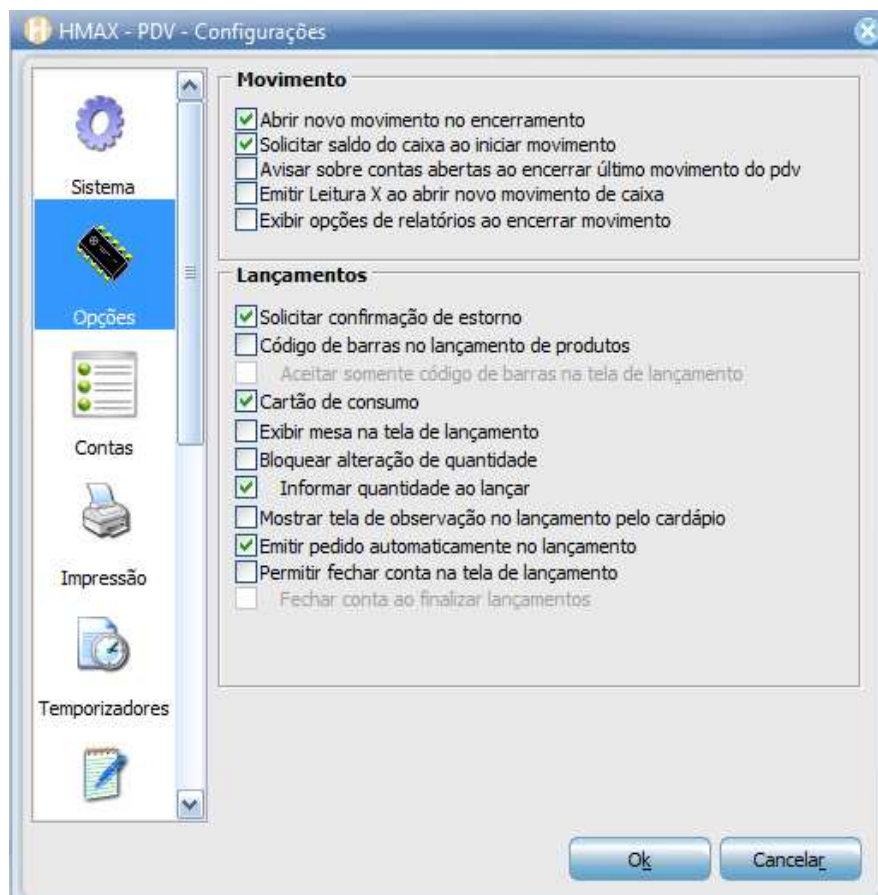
HMAX - PDV - Configurações

Sistema

Opções

Contas

Impressão

Temporizadores

Movimento

Abrir novo movimento no encerramento

Solicitar saldo do caixa ao iniciar movimento

Avisar sobre contas abertas ao encerrar último movimento do pdv

Emitir Leitura X ao abrir novo movimento de caixa

Exibir opções de relatórios ao encerrar movimento

Lançamentos

Solicitar confirmação de estorno

Código de barras no lançamento de produtos

Aceitar somente código de barras na tela de lançamento

Cartão de consumo

Exibir mesa na tela de lançamento

Bloquear alteração de quantidade

Informar quantidade ao lançar

Mostrar tela de observação no lançamento pelo cardápio

Emitir pedido automaticamente no lançamento

Permitir fechar conta na tela de lançamento

Fechar conta ao finalizar lançamentos

Ok

Cancelar